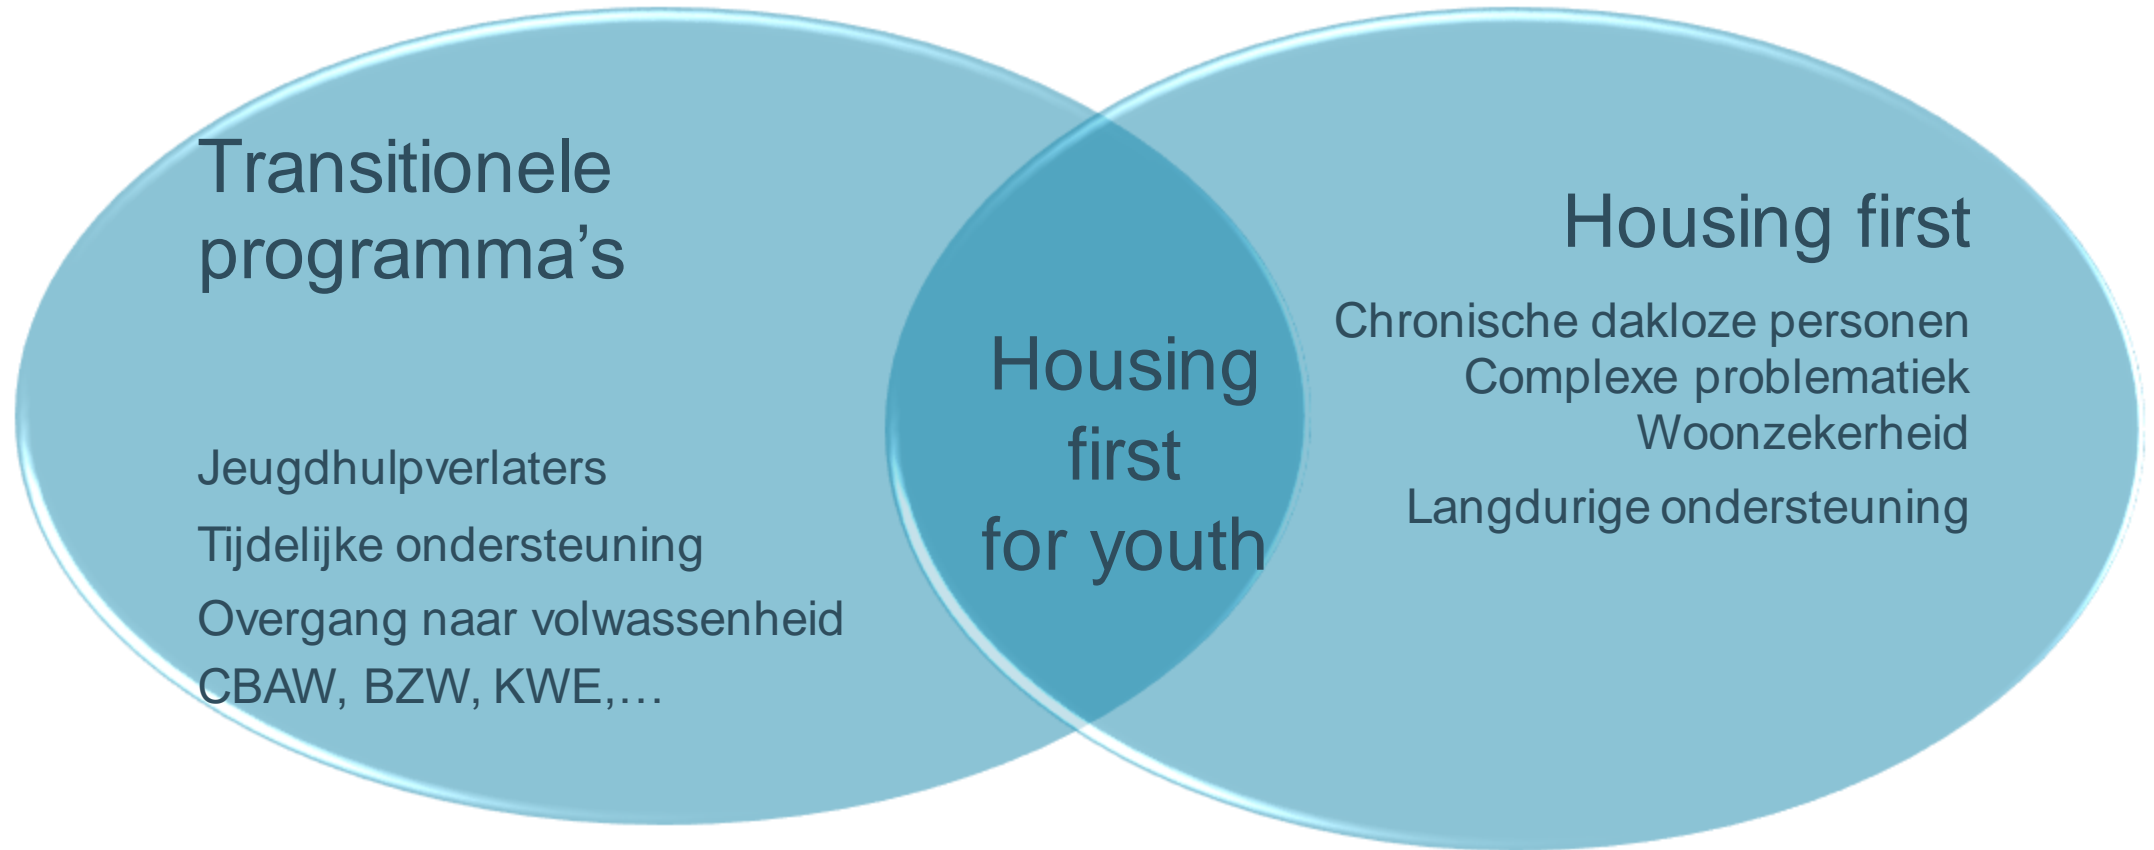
Transitionele programma’s

Jeugdhulpverlaters
Tijdelijke ondersteuning
Overgang naar volwassenheid
CBAW, BZW, KWE,…

Housing first for youth

Housing first

Chronische dakloze personen
Complexe problematiek
Woonzekerheid
Langdurige ondersteuning